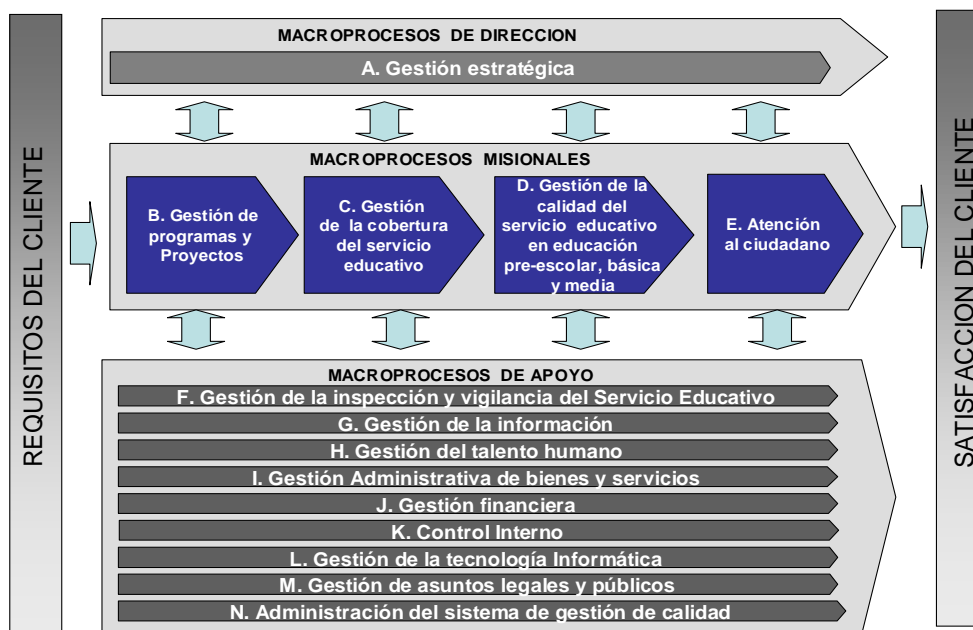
REQUISITOS DEL CLIENTE

MACROPROCESOS DE DIRECCION

A. Gestión estratégica

MACROPROCESOS MISIONALES

B. Gestión de programas y Proyectos

C. Gestión de la cobertura del servicio educativo

D. Gestión de la calidad del servicio educativo en educación pre-escolar, básica y media

E. Atención al ciudadano

MACROPROCESOS DE APOYO

F. Gestión de la inspección y vigilancia del Servicio Educativo

G. Gestión de la información

H. Gestión del talento humano

I. Gestión Administrativa de bienes y servicios

J. Gestión financiera

K. Control Interno

L. Gestión de la tecnología Informática

M. Gestión de asuntos legales y públicos

N. Administración del sistema de gestión de calidad

SATISFACCION DEL CLIENTE